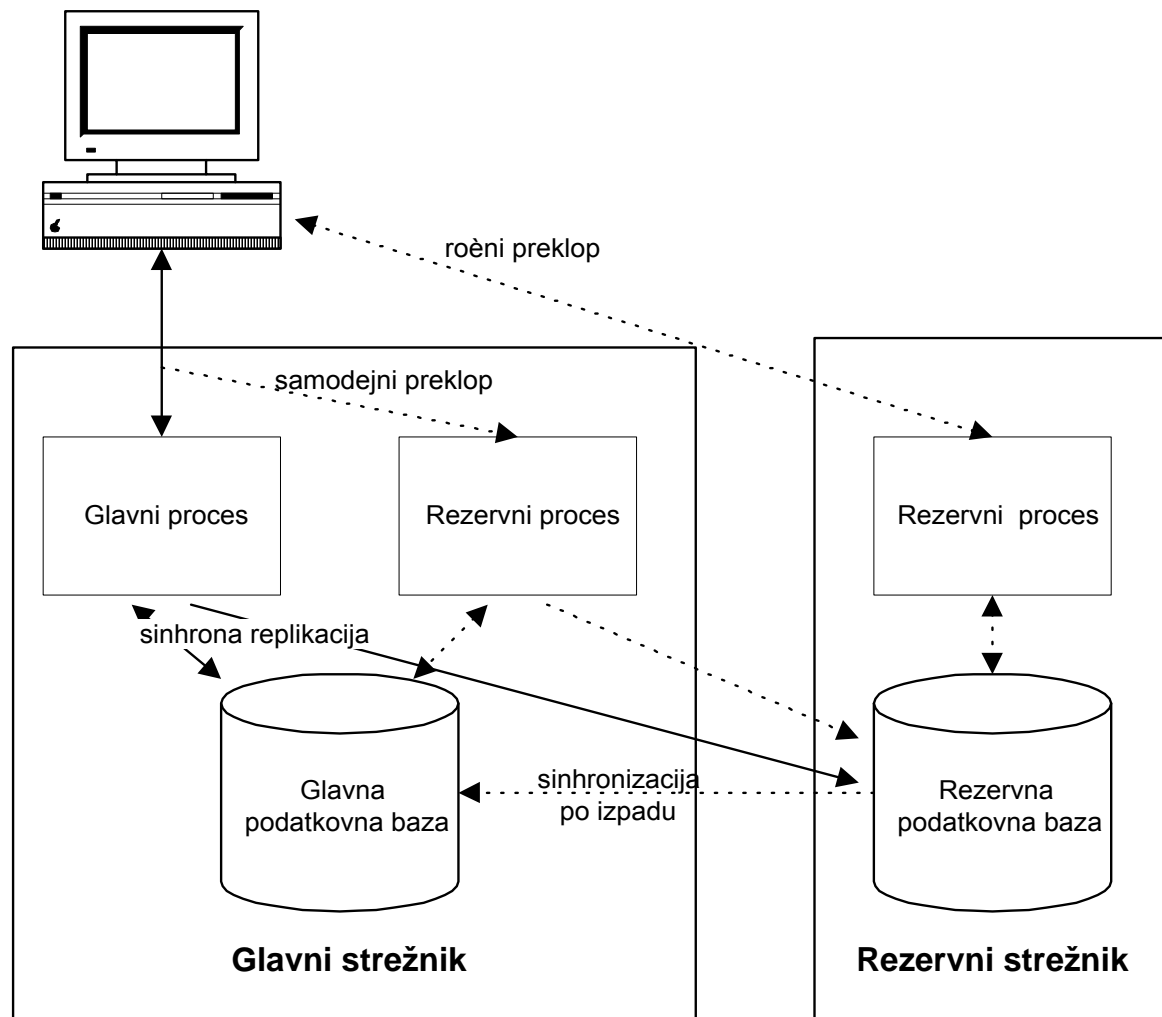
roèni preklop

samodejni preklop

Glavni proces

Rezervni proces

Rezervni proces

sinhrona replikacija

Glavna podatkovna baza

sinhronizacija po izpadu

Rezervna podatkovna baza

Glavni strežnik

Rezervni strežnik